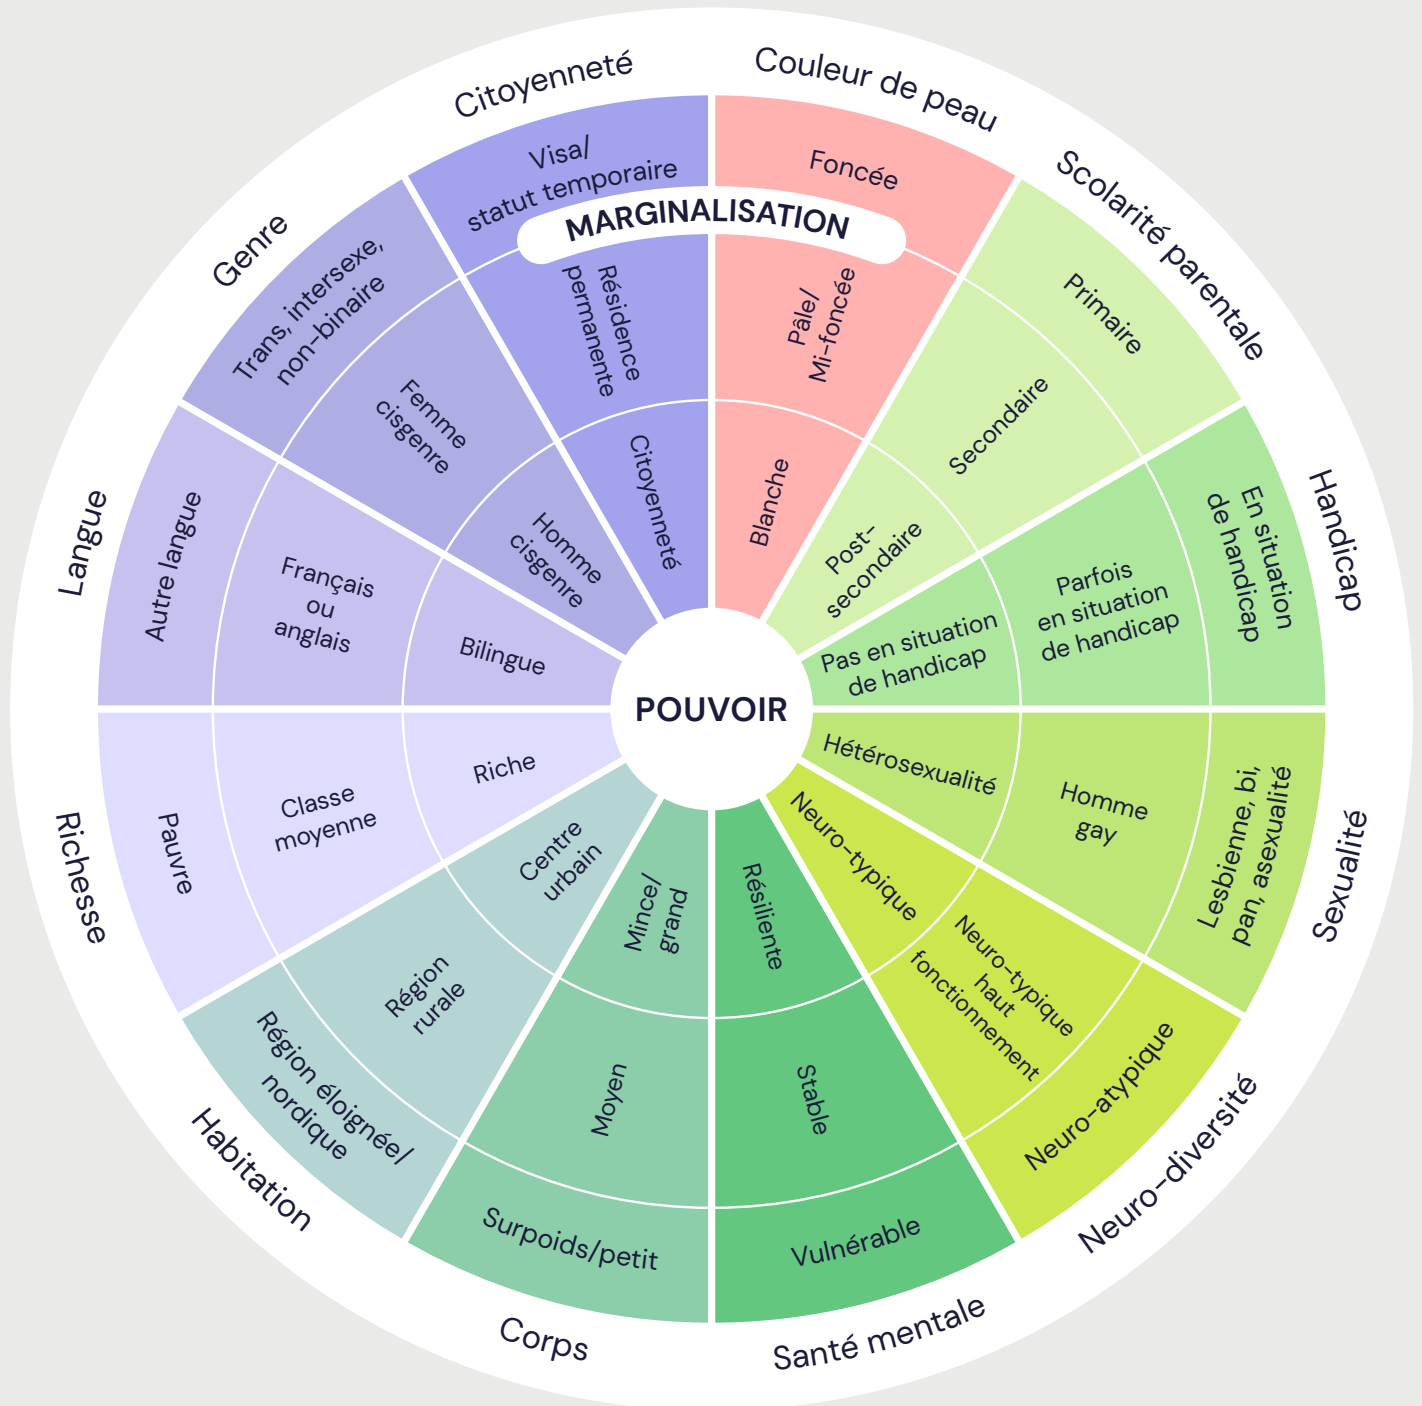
MARGINALISATION

POUVOIR

Citoyenneté
Visa/ statut temporaire
Résidence permanente
Citoyenneté

Couleur de peau
Foncée
Pâle/ Mi-foncée
Blanche

Scolarité parentale
Primaire
Secondaire
Post-secondaire

Handicap
En situation de handicap
Parfois en situation de handicap
Pas en situation de handicap

Sexualité
Lesbienne, bi, pan, asexualité
Homme gay
Hétérosexualité

Neuro-diversité
Neuro-atypique
Neuro-typique haut fonctionnement
Neuro-typique

Santé mentale
Vulnérable
Stable
Résiliente

Corps
Surpoids/petit
Moyen
Mince/ grand

Habitation
Région éloignée/ nordique
Région rurale
Centre urbain

Richesse
Pauvre
Classe moyenne
Riche

Langue
Autre langue
Français ou anglais
Bilingue

Genre
Trans, intersexe, non-binaire
Femme cisgenre
Homme cisgenre